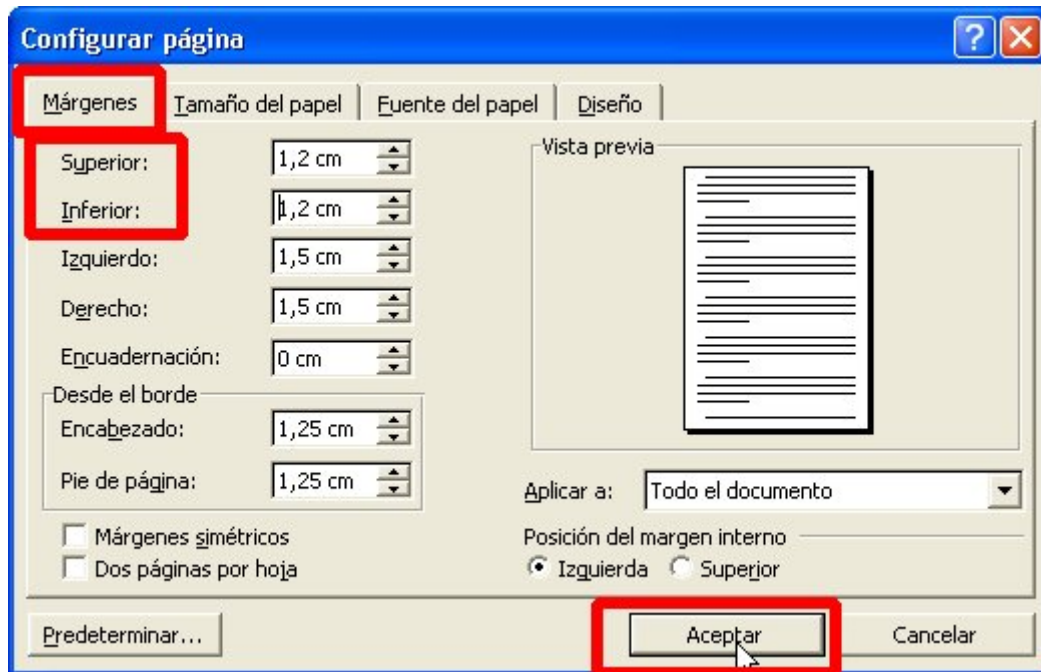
Configurar página

Márgenes | Tamaño del papel | Fuente del papel | Diseño

Superior: 1,2 cm
Inferior: 1,2 cm
Izquierdo: 1,5 cm
Derecho: 1,5 cm
Encuadernación: 0 cm

Desde el borde
Encabezado: 1,25 cm
Pie de página: 1,25 cm

Márgenes simétricos
Dos páginas por hoja

Vista previa

Aplicar a: Todo el documento

Posición del margen interno
Izquierda Superior

Predeterminar...

Aceptar

Cancelar